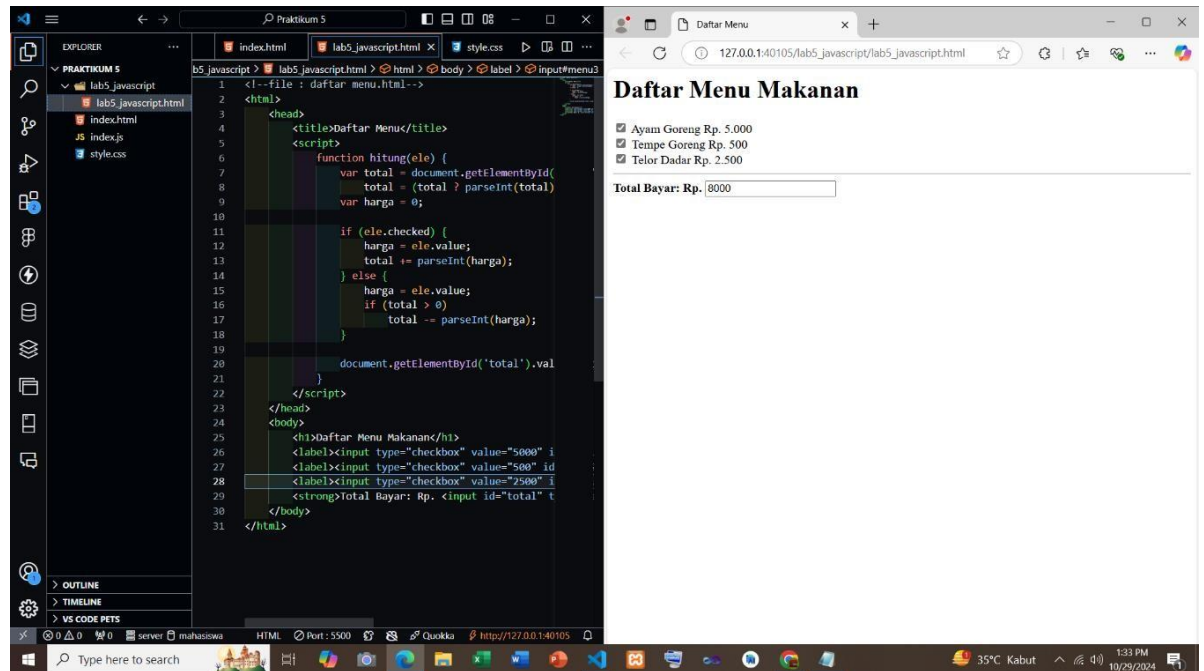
Praktikum 5

EXPLORER ...
PRAKTIKUM 5
lab5_javascript
lab5_javascript.html
index.html
index.js
style.css

index.html
lab5_javascript.html ×
style.css

lab5_javascript > lab5_javascript.html > html > body > label > input#menu3

1 <!--file : daftar menu.html-->
2 <html>
3 <head>
4 <title>Daftar Menu</title>
5 <script>
6 function hitung(ele) {
7 var total = document.getElementById(
8 total = (total ? parseInt(total)
9 var harga = 0;
10
11 if (ele.checked) {
12 harga = ele.value;
13 total += parseInt(harga);
14 } else {
15 harga = ele.value;
16 if (total > 0)
17 total -= parseInt(harga);
18 }
19
20 document.getElementById('total').val
21 }
22 </script>
23 </head>
24 <body>
25 <h1>Daftar Menu Makanan</h1>
26 <label><input type="checkbox" value="5000" i
27 <label><input type="checkbox" value="500" id
28 <label><input type="checkbox" value="2500" i
29 <strong>Total Bayar: Rp. <input id="total" t
30 </body>
31 </html>

> OUTLINE
> TIMELINE
> VS CODE PETS

⊗ 0 ⚠ 0 ⁽ᵂ⁾0 server mahasiswa HTML Port : 5500 Quokka http://127.0.0.1:40105

Daftar Menu ×
127.0.0.1:40105/lab5_javascript/lab5_javascript.html

Daftar Menu Makanan

Ayam Goreng Rp. 5.000
Tempe Goreng Rp. 500
Telor Dadar Rp. 2.500

Total Bayar: Rp. 8000

Type here to search
35°C Kabut
1:33 PM
10/29/2024